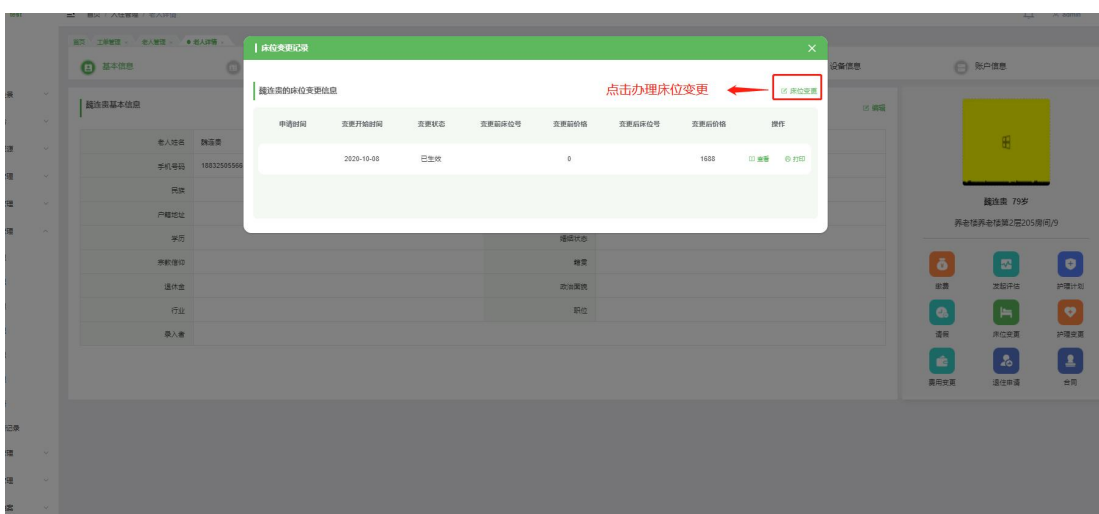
床位变更记录

魏连栾的床位变更信息

点击办理床位变更

床位变更

| 申请时间 | 变更开始时间 | 变更状态 | 变更前床位号 | 变更前价格 | 变更后床位号 | 变更后价格 | 操作 |
|---|---|---|---|---|---|---|---|
| | 2020-10-08 | 已生效 | | 0 | | 1688 | 查看 打印 |

首页 / 入住管理 / 老人详情

基本信息

设备信息

账户信息

魏连栾基本信息

编辑

老人姓名 魏连栾

手机号码 18832505566

民族

户籍地址

学历

宗教信仰

退休金

行业

录入者

婚姻状态

籍贯

政治面貌

职位

魏连栾 79岁

养老楼养老楼第2层205房间/9

健康

定期评估

护理计划

请假

床位变更

护理变更

费用变更

退住申请

合同

记录

admin